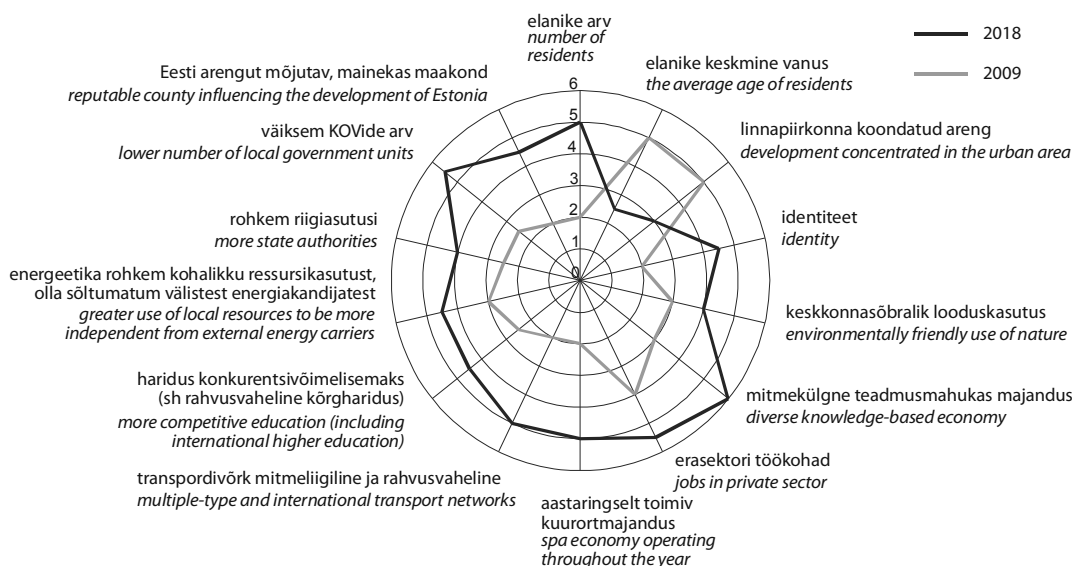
elanike arv
number of residents

2018
2009

elanike keskmine vanus
the average age of residents

Eesti arengut mõjutav, mainekas maakond
reputable county influencing the development of Estonia

6
5
4
3
2
1
0

väiksem KOVide arv
lower number of local government units

linnapiirkonna koondatud areng
development concentrated in the urban area

identiteet
identity

rohkem riigiasutusi
more state authorities

energeetika rohkem kohalikku ressursikasutust, olla sõltumatum välistest energiakandjatest
greater use of local resources to be more independent from external energy carriers

keskkonnasõbralik looduskasutus
environmentally friendly use of nature

mitmekülgne teadmusmahukas majandus
diverse knowledge-based economy

haridus konkurentsivõimelisemaks (sh rahvusvaheline kõrgharidus)
more competitive education (including international higher education)

erasektori töökohad
jobs in private sector

transpordivõrk mitmeliigiline ja rahvusvaheline
multiple-type and international transport networks

aastaringselt toimiv kuurortmajandus
spa economy operating throughout the year